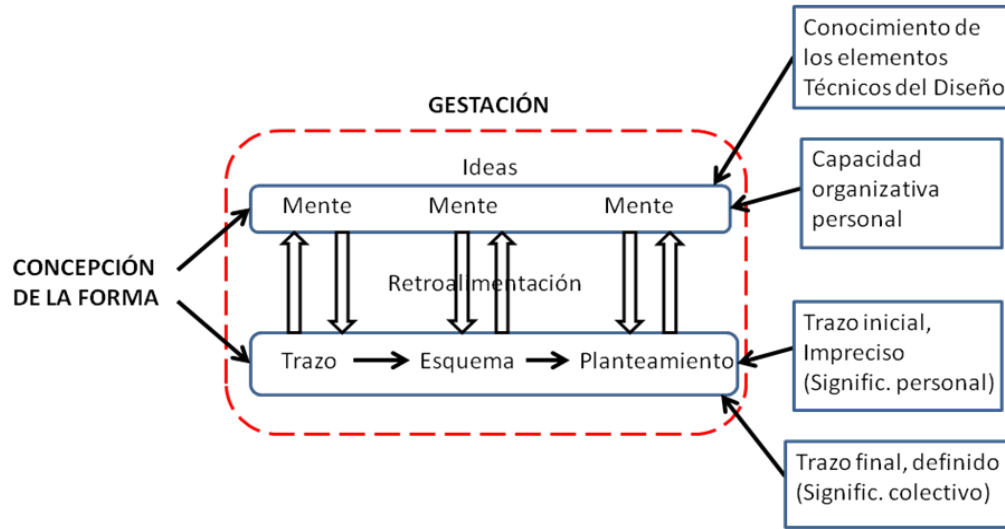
Conocimiento de los elementos Técnicos del Diseño

GESTACIÓN

Ideas

Mente Mente Mente

Capacidad organizativa personal

CONCEPCIÓN DE LA FORMA

Retroalimentación

Trazo inicial, Impreciso (Signific. personal)

Trazo → Esquema → Planteamiento

Trazo final, definido (Signific. colectivo)